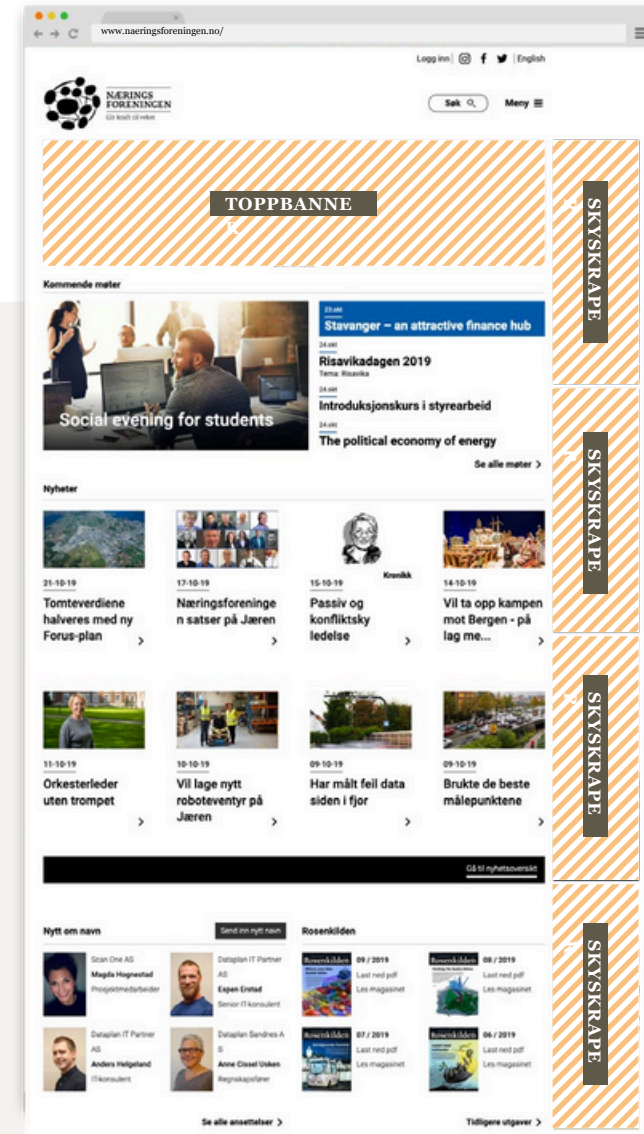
www.naeringsforeningen.no/

Logg inn | English

NÆRINGS FORENINGEN
Gir kraft til vekst

Søk

Meny

TOPPBANNE

SKYSKRAPE

Kommende møter

Social evening for students

23.okt
Stavanger – an attractive finance hub

24.okt
Risavikadagen 2019
Tema: Risavika

24.okt
Introduksjonskurs i styrearbeid

24.okt
The political economy of energy

Se alle møter

SKYSKRAPE

Nyheter

21-10-19
Tomteverdiene halveres med ny Forus-plan

17-10-19
Næringsforeningen satser på Jæren

Kronikk
15-10-19
Passiv og konfliktsky ledelse

14-10-19
Vil ta opp kampen mot Bergen - på lag me...

SKYSKRAPE

11-10-19
Orkesterleder uten trompet

10-10-19
Vil lage nytt roboteventyr på Jæren

09-10-19
Har målt feil data siden i fjor

09-10-19
Brukte de beste målepunktene

Gå til nyhetsoversikt

SKYSKRAPE

Nytt om navn

Send inn nytt navn

Scan One AS
Magda Hognestad
Prosjektmedarbeider

Dataplan IT Partner AS
Espen Erstad
Senior IT konsulent

Dataplan IT Partner AS
Anders Helgeland
ITkonsulent

Dataplan Sandnes AS
Anne Cissel Usken
Regnskapsfører

Se alle ansettelser

Rosenkilden

Rosenkilden
09 / 2019
Last ned pdf
Les magasinet

Rosenkilden
08 / 2019
Last ned pdf
Les magasinet

Rosenkilden
07 / 2019
Last ned pdf
Les magasinet

Rosenkilden
06 / 2019
Last ned pdf
Les magasinet

Tidligere utgaver